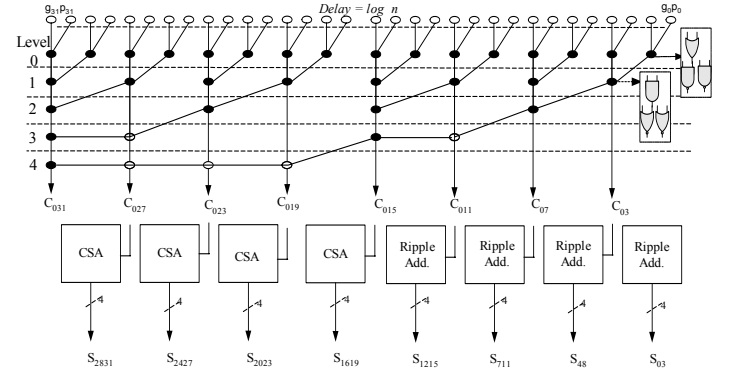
$g_{31}p_{31}$

Delay = log n

$g_0p_0$

Level
0
1
2
3
4

$C_{031}$ $C_{027}$ $C_{023}$ $C_{019}$ $C_{015}$ $C_{011}$ $C_{07}$ $C_{03}$

CSA
CSA
CSA
CSA
Ripple Add.
Ripple Add.
Ripple Add.
Ripple Add.

4
4
4
4
4
4
4
4

$S_{2831}$ $S_{2427}$ $S_{2023}$ $S_{1619}$ $S_{1215}$ $S_{711}$ $S_{48}$ $S_{03}$